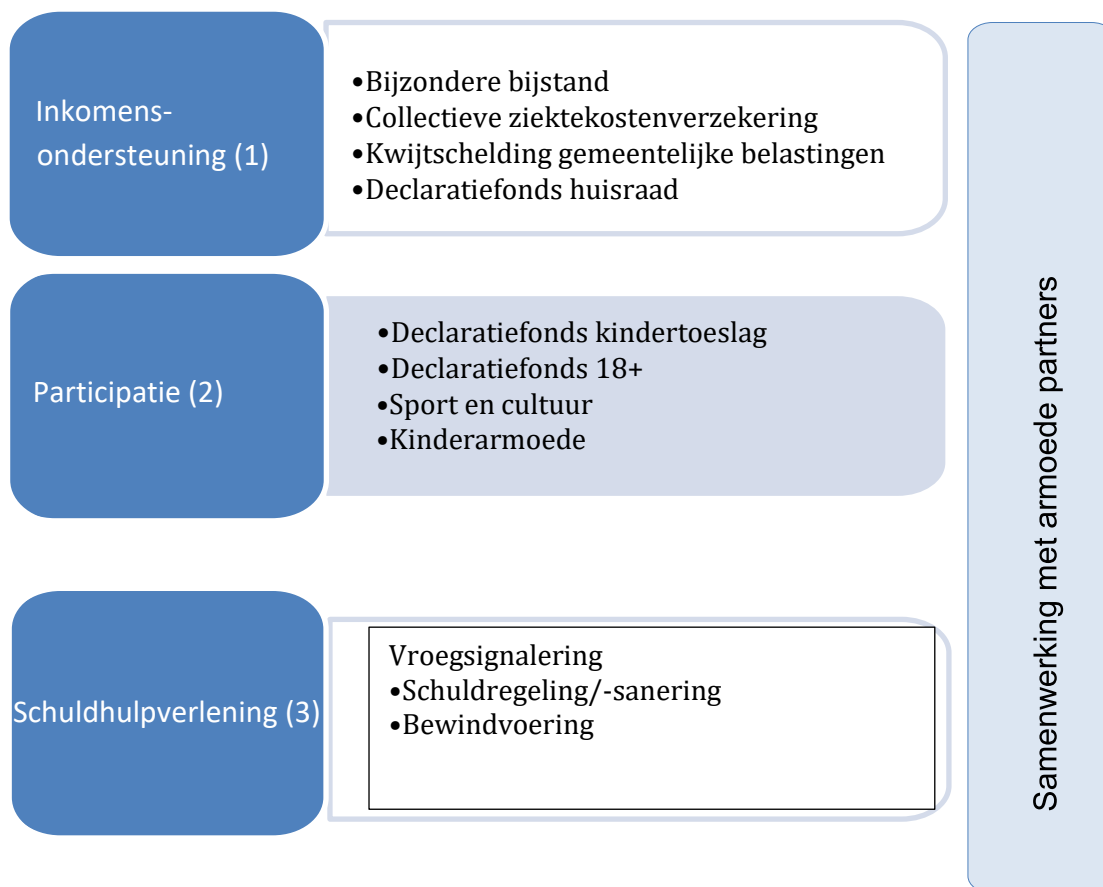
Inkomens-ondersteuning (1)

•Bijzondere bijstand
•Collectieve ziektekostenverzekering
•Kwijtschelding gemeentelijke belastingen
•Declaratiefonds huisraad

Participatie (2)

•Declaratiefonds kindertoeslag
•Declaratiefonds 18+
•Sport en cultuur
•Kinderarmoede

Schuldhulpverlening (3)

Vroegsignalering
•Schuldregeling/-sanering
•Bewindvoering

Samenwerking met armoede partners